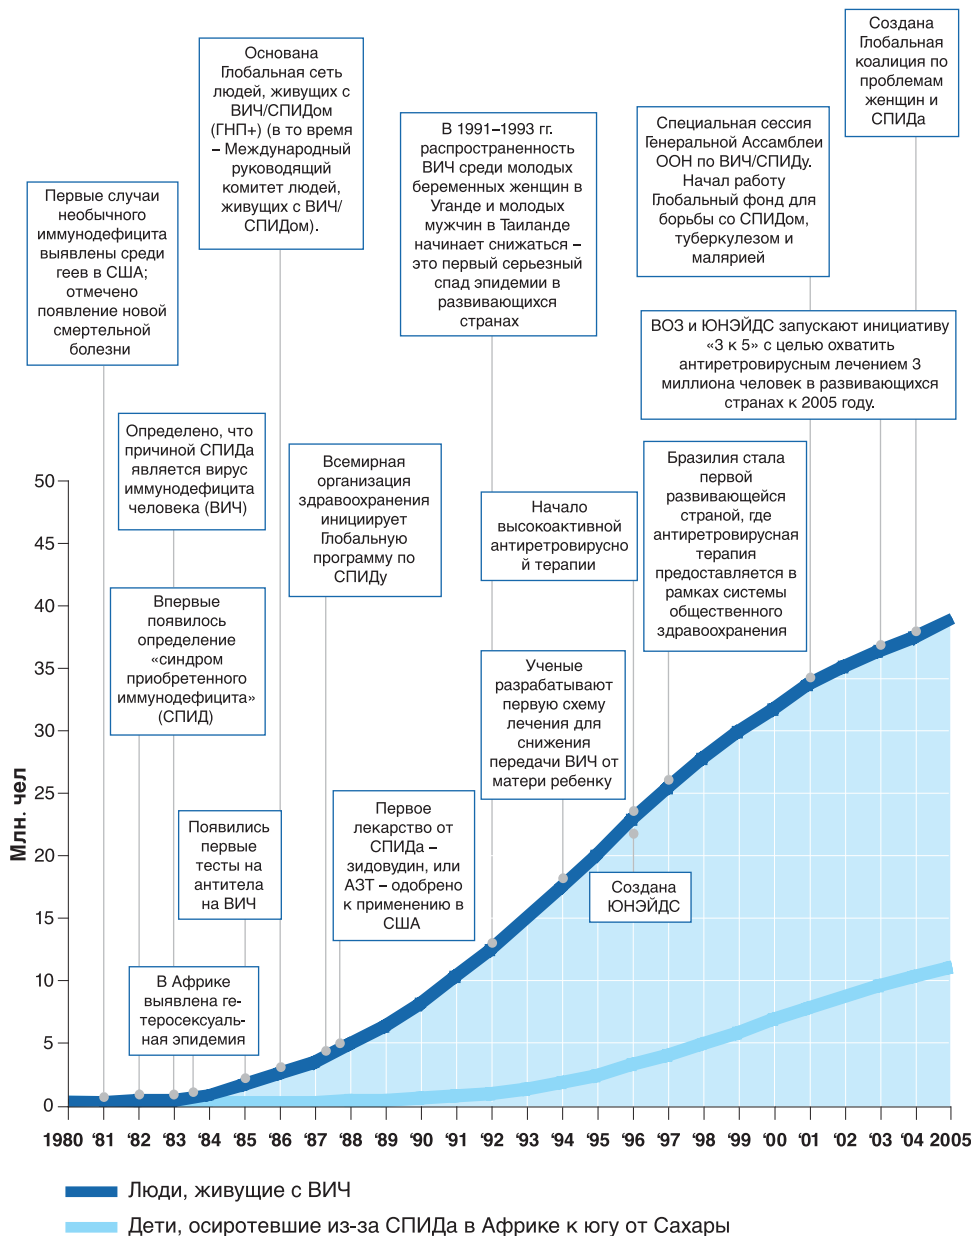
Создана Глобальная коалиция по проблемам женщин и СПИДа

Основана Глобальная сеть людей, живущих с ВИЧ/СПИДом (ГНП+) (в то время – Международный руководящий комитет людей, живущих с ВИЧ/СПИДом).

Специальная сессия Генеральной Ассамблеи ООН по ВИЧ/СПИДу. Начал работу Глобальный фонд для борьбы со СПИДом, туберкулезом и малярией

В 1991–1993 гг. распространенность ВИЧ среди молодых беременных женщин в Уганде и молодых мужчин в Таиланде начинает снижаться – это первый серьезный спад эпидемии в развивающихся странах

Первые случаи необычного иммунодефицита выявлены среди геев в США; отмечено появление новой смертельной болезни

ВОЗ и ЮНЭЙДС запускают инициативу «3 к 5» с целью охватить антиретровирусным лечением 3 миллиона человек в развивающихся странах к 2005 году.

Определено, что причиной СПИДа является вирус иммунодефицита человека (ВИЧ)

Всемирная организация здравоохранения инициирует Глобальную программу по СПИДу

Бразилия стала первой развивающейся страной, где антиретровирусная терапия предоставляется в рамках системы общественного здравоохранения

Начало высокоактивной антиретровирусной терапии

Впервые появилось определение «синдром приобретенного иммунодефицита» (СПИД)

Ученые разрабатывают первую схему лечения для снижения передачи ВИЧ от матери ребенку

Появились первые тесты на антитела на ВИЧ

Первое лекарство от СПИДа – зидовудин, или АЗТ – одобрено к применению в США

Создана ЮНЭЙДС

В Африке выявлена гетеросексуальная эпидемия

Млн. чел

50
45
40
35
30
25
20
15
10
5
0

1980 '81 '82 '83 '84 '85 '86 '87 '88 '89 '90 '91 '92 '93 '94 '95 '96 '97 '98 '99 '00 '01 '02 '03 '04 2005

Люди, живущие с ВИЧ

Дети, осиротевшие из-за СПИДа в Африке к югу от Сахары